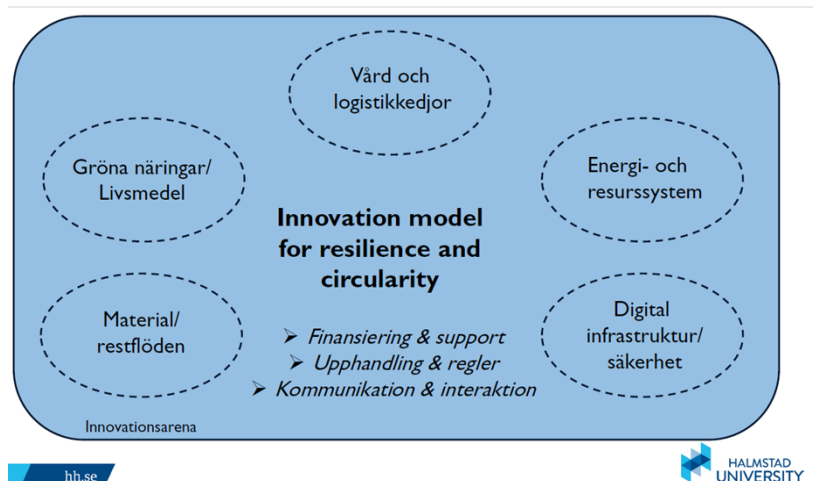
Vård och logistikkedjor

Gröna näringar/ Livsmedel

Energi- och resurssystem

Innovation model for resilience and circularity

Material/ restflöden

Digital infrastruktur/ säkerhet

➢ Finansiering & support
➢ Upphandling & regler
➢ Kommunikation & interaktion

Innovationsarena

hh.se

HALMSTAD UNIVERSITY